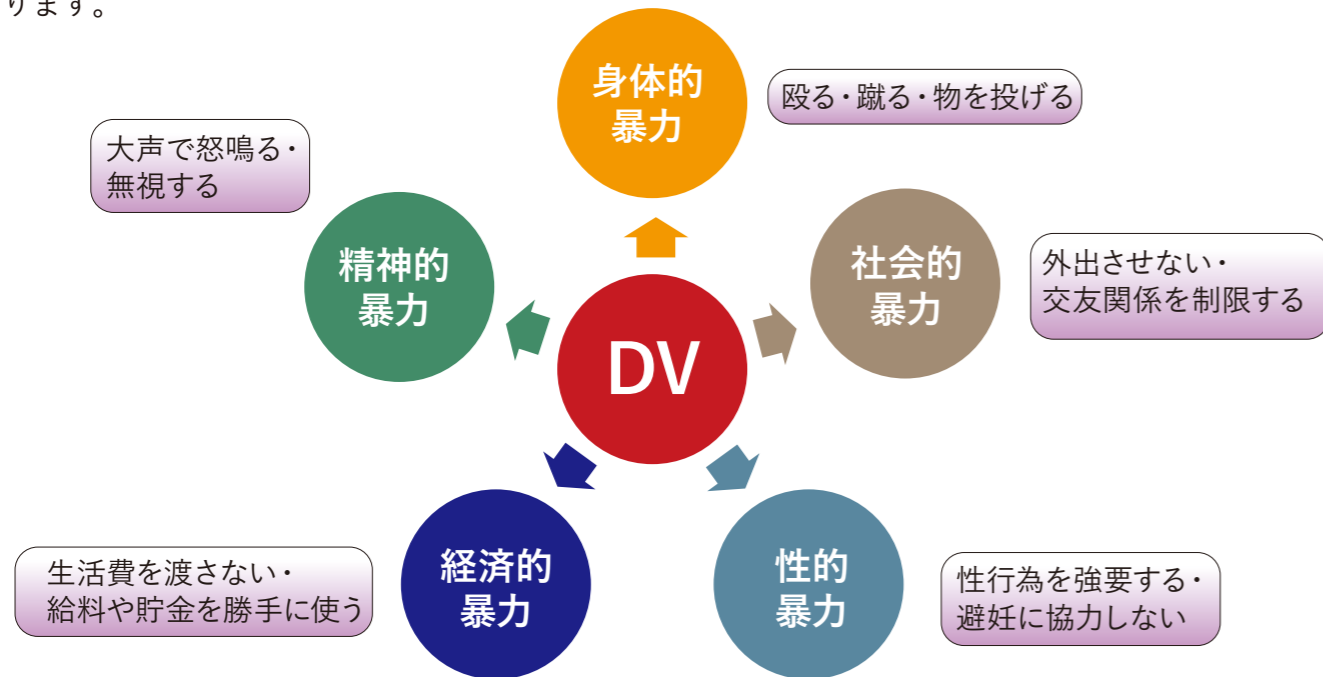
ります。

身体的暴力

殴る・蹴る・物を投げる

大声で怒鳴る・無視する

精神的暴力

DV

社会的暴力

外出させない・交友関係を制限する

経済的暴力

生活費を渡さない・給料や貯金を勝手に使う

性的暴力

性行為を強要する・避妊に協力しない